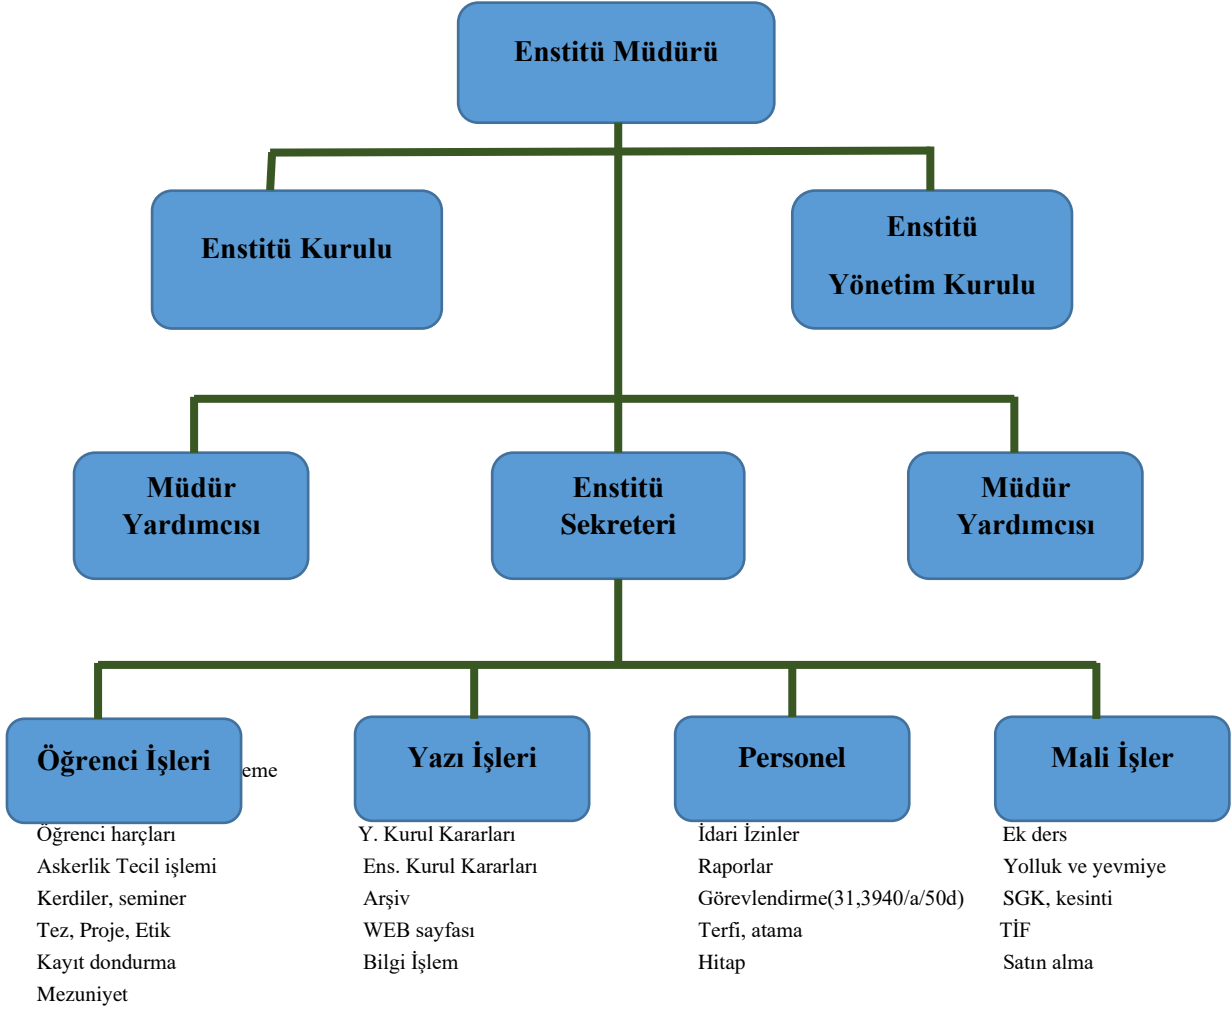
Enstitü Müdürü

Enstitü Kurulu

Enstitü
Yönetim Kurulu

Müdür
Yardımcısı

Enstitü
Sekreteri

Müdür
Yardımcısı

Öğrenci İşleri

eme

Öğrenci harçları
Askerlik Tecil işlemi
Kerdiler, seminer
Tez, Proje, Etik
Kayıt dondurma
Mezuniyet

Yazı İşleri

Y. Kurul Kararları
Ens. Kurul Kararları
Arşiv
WEB sayfası
Bilgi İşlem

Personel

İdari İzinler
Raporlar
Görevlendirme(31,3940/a/50d)
Terfi, atama
Hitap

Mali İşler

Ek ders
Yolluk ve yevmiye
SGK, kesinti
TİF
Satın alma